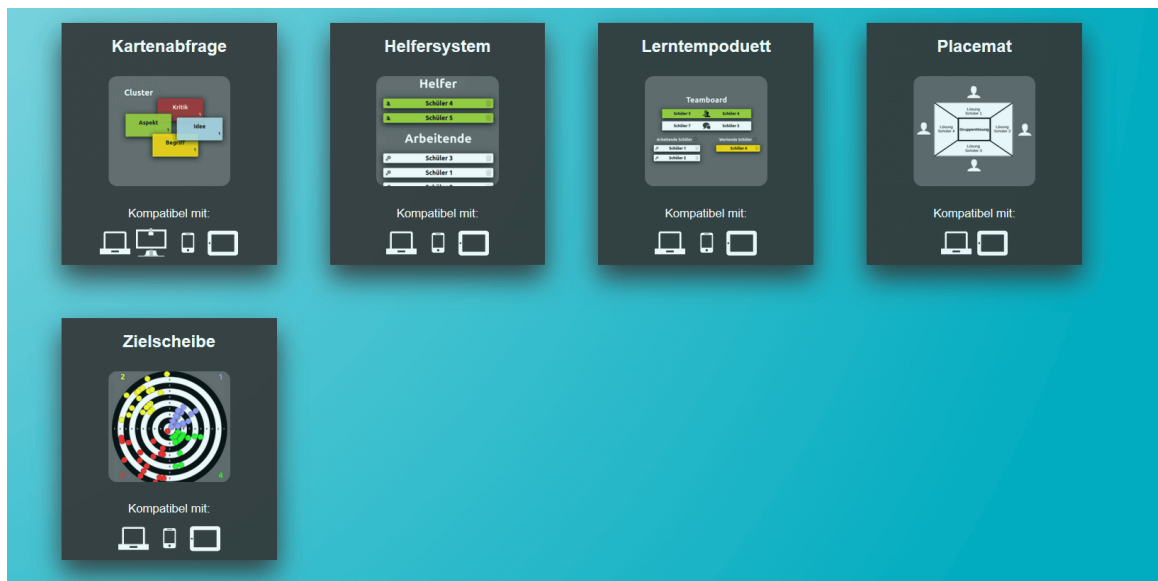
Kartenabfrage

Cluster
Kritik
Aspekt
Idee
Begriff

Kompatibel mit:

Helfersystem

Helfer
Schüler 4
Schüler 5
Arbeitende
Schüler 3
Schüler 1
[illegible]

Kompatibel mit:

Lerntempoduett

Teamboard
Schüler 3
Schüler 4
Schüler 7
Schüler 5
Arbeitende Schüler
Wartende Schüler
Schüler 1
Schüler 2
Schüler 6

Kompatibel mit:

Placemat

Lösung Schüler 1
Lösung Schüler 4
Gruppenlösung
Lösung Schüler 2
Lösung Schüler 3

Kompatibel mit:

Zielscheibe

2
1
3
4

Kompatibel mit: